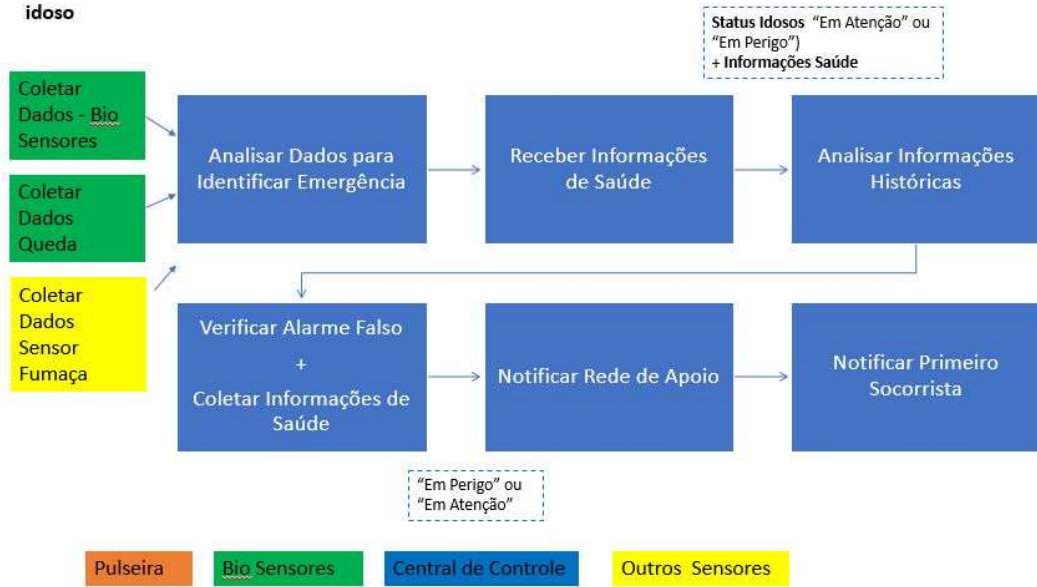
idoso

Status Idosos "Em Atenção" ou "Em Perigo")
+ Informações Saúde

Coletar Dados - Bio Sensores

Coletar Dados Queda

Coletar Dados Sensor Fumaça

Analisar Dados para Identificar Emergência

Receber Informações de Saúde

Analisar Informações Históricas

Verificar Alarme Falso
+
Coletar Informações de Saúde

Notificar Rede de Apoio

Notificar Primeiro Socorrista

"Em Perigo" ou "Em Atenção"

Pulseira

Bio Sensores

Central de Controle

Outros Sensores